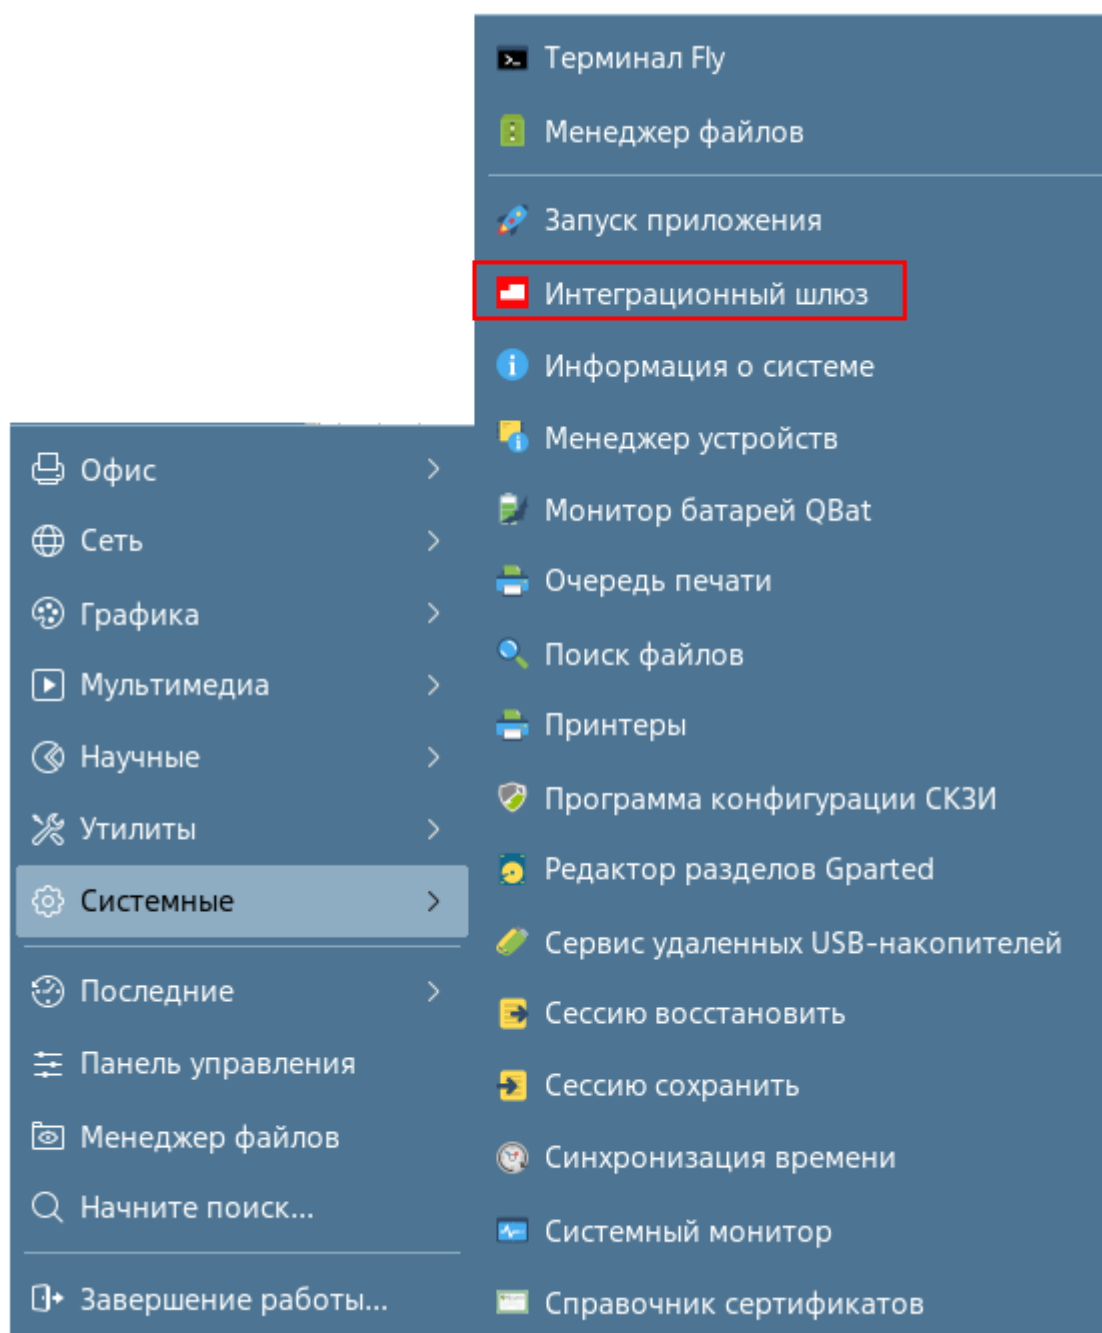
Офис
Сеть
Графика
Мультимедиа
Научные
Утилиты
Системные
Последние
Панель управления
Менеджер файлов
Начните поиск...
Завершение работы...

Терминал Fly
Менеджер файлов
Запуск приложения
Интеграционный шлюз
Информация о системе
Менеджер устройств
Монитор батарей QBat
Очередь печати
Поиск файлов
Принтеры
Программа конфигурации СКЗИ
Редактор разделов Gparted
Сервис удаленных USB-накопителей
Сессию восстановить
Сессию сохранить
Синхронизация времени
Системный монитор
Справочник сертификатов